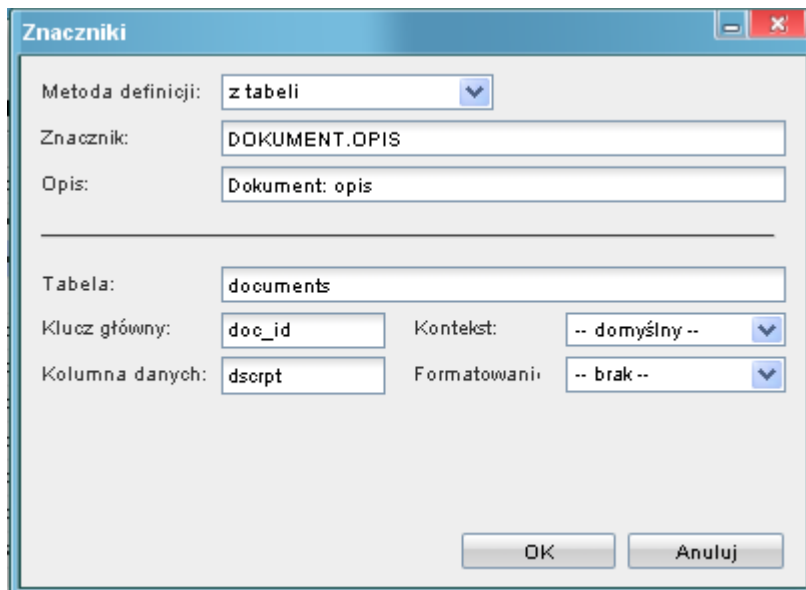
Znaczniki

Metoda definicji: z tabeli

Znacznik: DOKUMENT.OPIS

Opis: Dokument: opis

Tabela: documents

Klucz główny: doc_id

Kontekst: -- domyślny --

Kolumna danych: dscrpt

Formatowani -- brak --

OK

Anuluj